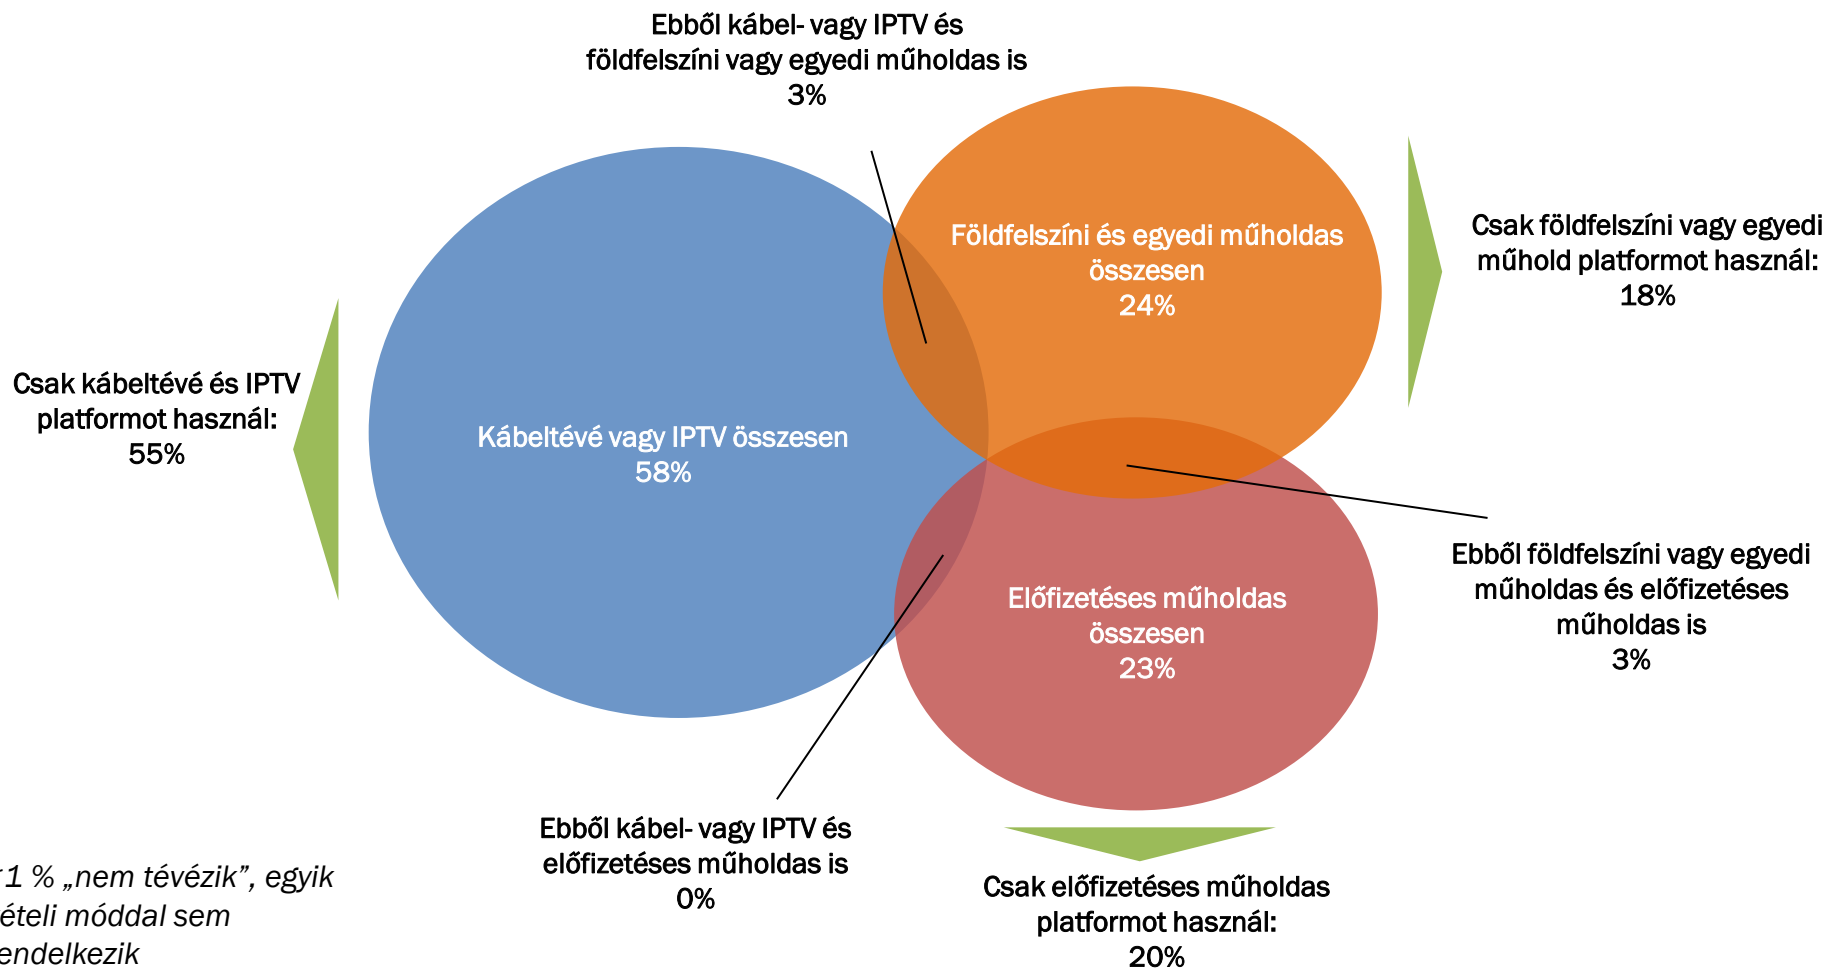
Ebből kábel- vagy IPTV és földfelszíni vagy egyedi műholdas is
3%

Földfelszíni és egyedi műholdas összesen
24%

Csak földfelszíni vagy egyedi műhold platformot használ:
18%

Csak kábeltévé és IPTV platformot használ:
55%

Kábeltévé vagy IPTV összesen
58%

Ebből földfelszíni vagy egyedi műholdas és előfizetéses műholdas is
3%

Előfizetéses műholdas összesen
23%

Ebből kábel- vagy IPTV és előfizetéses műholdas is
0%

Csak előfizetéses műholdas platformot használ:
20%

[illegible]1 % „nem tévézik”, egyik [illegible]ételi móddal sem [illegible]endelkezik